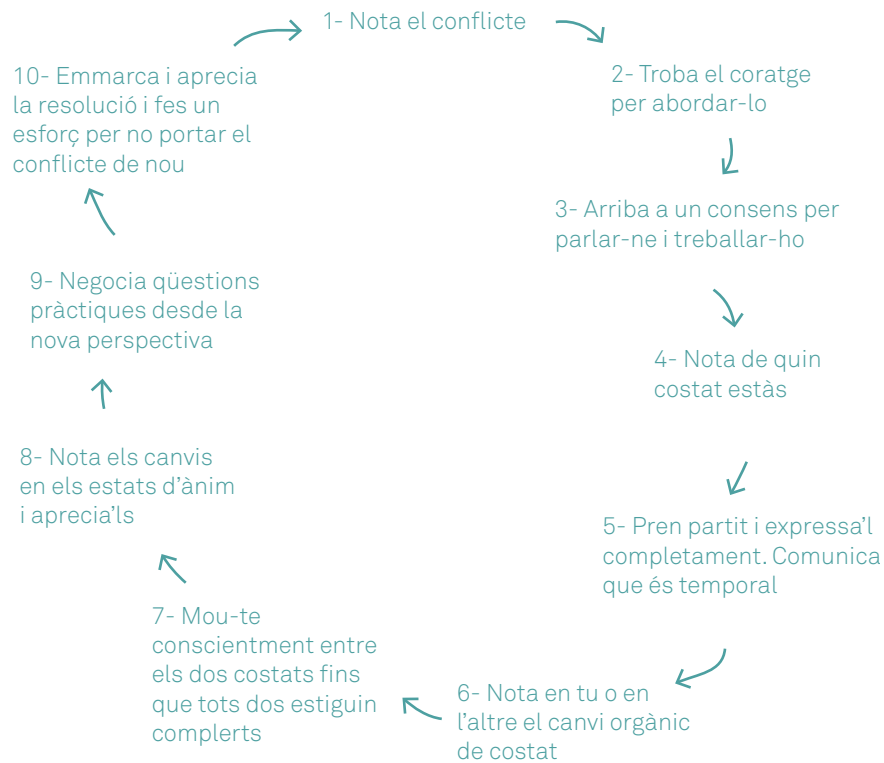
1- Nota el conflicte

2- Troba el coratge per abordar-lo

3- Arriba a un consens per parlar-ne i treballar-ho

4- Nota de quin costat estàs

5- Pren partit i expressa'l completament. Comunica que és temporal

6- Nota en tu o en l'altre el canvi orgànic de costat

7- Mou-te conscientment entre els dos costats fins que tots dos estiguin complerts

8- Nota els canvis en els estats d'ànim i aprecia'ls

9- Negocia qüestions pràctiques desde la nova perspectiva

10- Emmarca i aprecia la resolució i fes un esforç per no portar el conflicte de nou